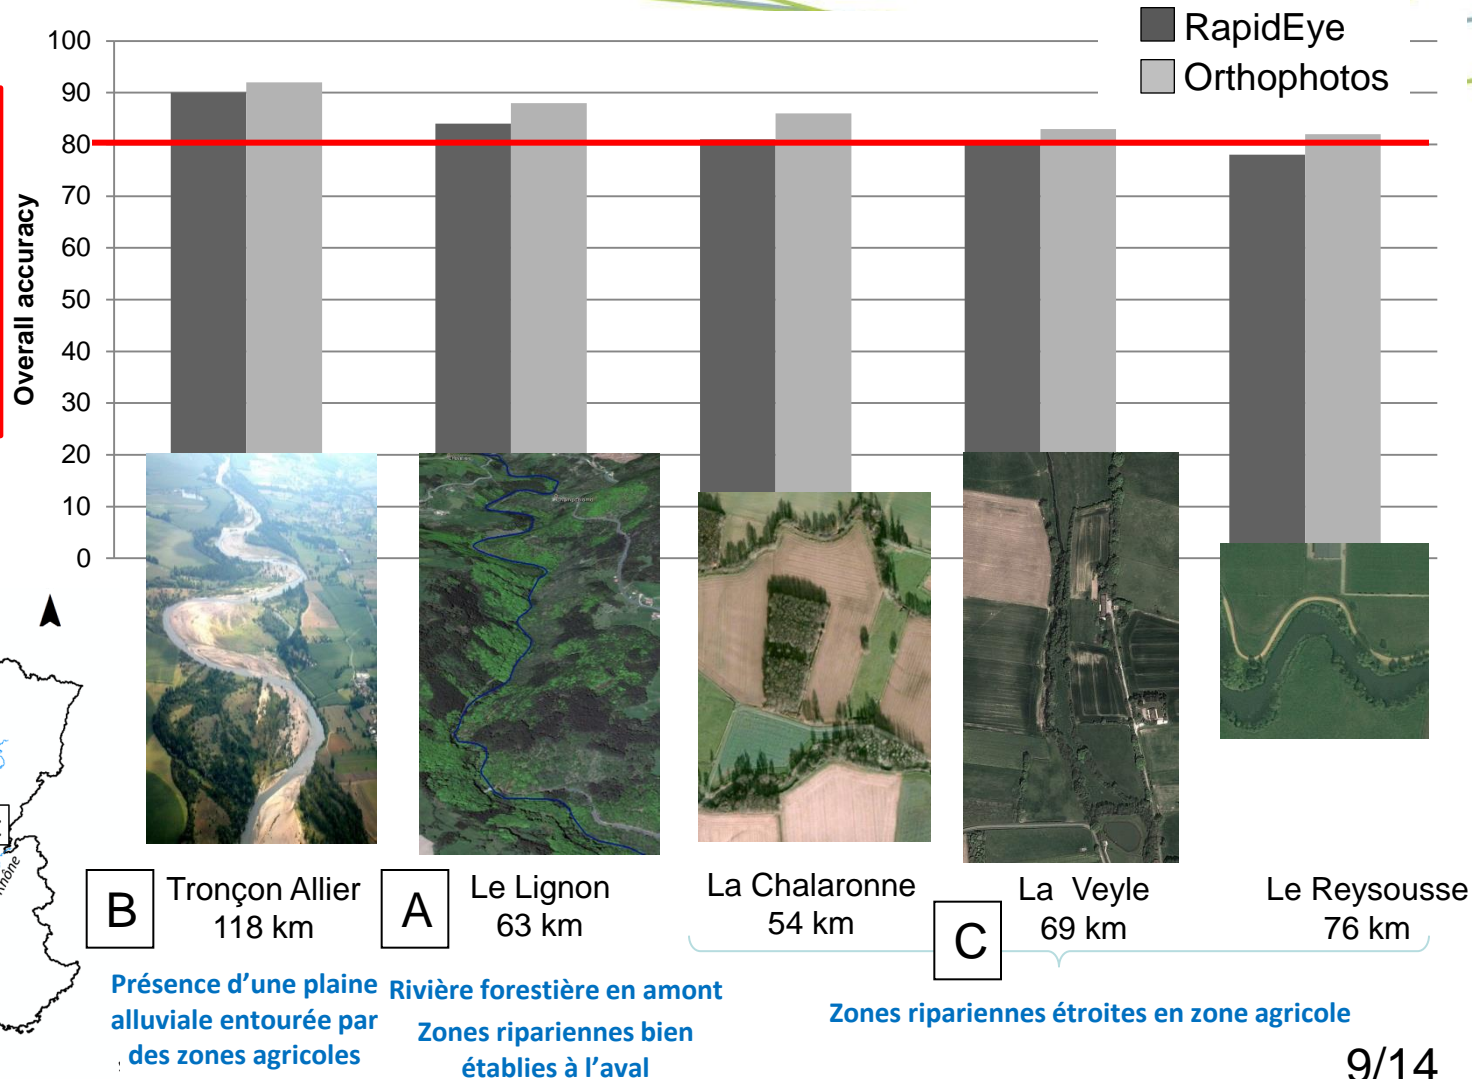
RapidEye
Orthophotos

Overall accuracy

100
90
80
70
60
50
40
30
20
10
0

B Tronçon Allier 118 km

A Le Lignon 63 km

La Chalaronne 54 km

C La Veyle 69 km

Le Reysousse 76 km

Présence d'une plaine alluviale entourée par des zones agricoles

Rivière forestière en amont
Zones ripariennes bien établies à l'aval

Zones ripariennes étroites en zone agricole

9/14